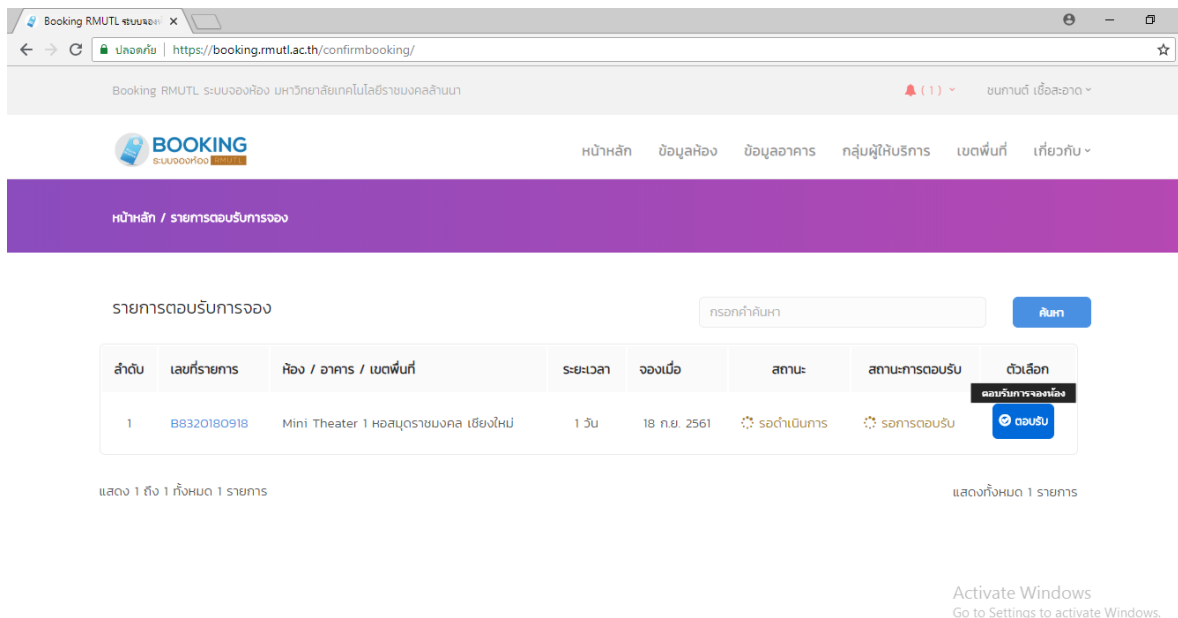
Booking RMUTL ระบบจองห้ ×

ปลอดภัย | https://booking.rmutl.ac.th/confirmbooking/

Booking RMUTL ระบบจองห้อง มหาวิทยาลัยเทคโนโลยีราชมงคลล้านนา

(1)

ชนกานต์ เชื้อสะอาด

BOOKING
ระบบจองห้อง RMUTL

หน้าหลัก ข้อมูลห้อง ข้อมูลอาคาร กลุ่มผู้ให้บริการ เขตพื้นที่ เกี่ยวกับ

หน้าหลัก / รายการตอบรับการจอง

รายการตอบรับการจอง

กรอกคำค้นหา

ค้นหา

| ลำดับ | เลขที่รายการ | ห้อง / อาคาร / เขตพื้นที่ | ระยะเวลา | จองเมื่อ | สถานะ | สถานะการตอบรับ | ตัวเลือก |
|---|---|---|---|---|---|---|---|
| 1 | B8320180918 | Mini Theater 1 หอสมุดราชมงคล เชียงใหม่ | 1 วัน | 18 ก.ย. 2561 | รอดำเนินการ | รอการตอบรับ | ตอบรับการจองห้อง ตอบรับ |

แสดง 1 ถึง 1 ทั้งหมด 1 รายการ

แสดงทั้งหมด 1 รายการ

Activate Windows
Go to Settings to activate Windows.